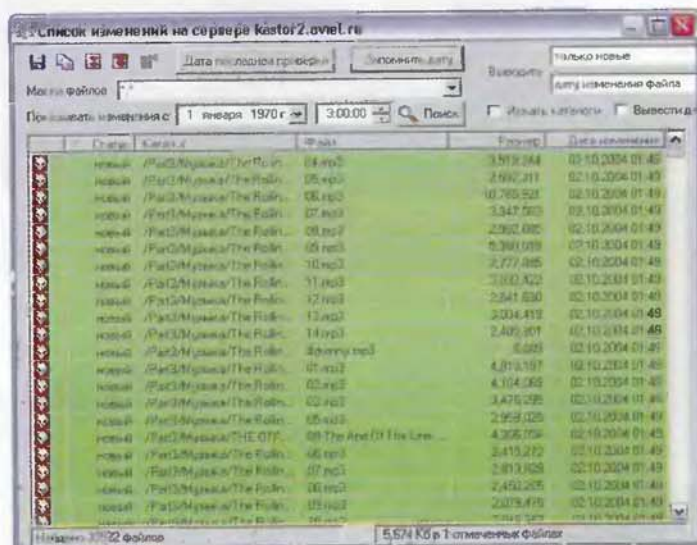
Список изменений на сервере kestor2.oviel.ru

Дата последней проверки | Запомнить дату

Выводить: только новые
дату изменения файла

Маска файлов: *.*

Показывать изменения с 1 января 1970 г. 3:00:00 Поиск

Искать каталоги | Выводить д

| Статус | Каталог | Файл | Размер | Дата изменения |
|---|---|---|---|---|
| новый | /Pat3/Музыка/The Rollin... | 04.mp3 | 3,519,244 | 02.10.2004 01:49 |
| новый | /Pat3/Музыка/The Rollin... | 05.mp3 | 2,692,311 | 02.10.2004 01:49 |
| новый | /Pat3/Музыка/The Rollin... | 06.mp3 | 10,769,531 | 02.10.2004 01:49 |
| новый | /Pat3/Музыка/The Rollin... | 07.mp3 | 3,347,503 | 02.10.2004 01:49 |
| новый | /Pat3/Музыка/The Rollin... | 08.mp3 | 2,562,085 | 02.10.2004 01:49 |
| новый | /Pat3/Музыка/The Rollin... | 09.mp3 | 5,360,059 | 02.10.2004 01:49 |
| новый | /Pat3/Музыка/The Rollin... | 10.mp3 | 2,777,085 | 02.10.2004 01:49 |
| новый | /Pat3/Музыка/The Rollin... | 11.mp3 | 3,002,422 | 02.10.2004 01:49 |
| новый | /Pat3/Музыка/The Rollin... | 12.mp3 | 2,841,830 | 02.10.2004 01:49 |
| новый | /Pat3/Музыка/The Rollin... | 13.mp3 | 3,004,419 | 02.10.2004 01:49 |
| новый | /Pat3/Музыка/The Rollin... | 14.mp3 | 2,405,801 | 02.10.2004 01:49 |
| новый | /Pat3/Музыка/The Rollin... | dummy.mp3 | 6,089 | 02.10.2004 01:49 |
| новый | /Pat3/Музыка/The Rollin... | 01.mp3 | 4,813,197 | 02.10.2004 01:49 |
| новый | /Pat3/Музыка/The Rollin... | 03.mp3 | 4,104,069 | 02.10.2004 01:49 |
| новый | /Pat3/Музыка/The Rollin... | 02.mp3 | 3,470,295 | 02.10.2004 01:49 |
| новый | /Pat3/Музыка/The Rollin... | 05.mp3 | 2,959,025 | 02.10.2004 01:49 |
| новый | /Pat3/Музыка/THE OTT... | 08 The Abel Of The Line... | 4,306,759 | 02.10.2004 01:49 |
| новый | /Pat3/Музыка/The Rollin... | 06.mp3 | 3,415,212 | 02.10.2004 01:49 |
| новый | /Pat3/Музыка/The Rollin... | 07.mp3 | 2,813,828 | 02.10.2004 01:49 |
| новый | /Pat3/Музыка/The Rollin... | 08.mp3 | 2,450,205 | 02.10.2004 01:49 |
| новый | /Pat3/Музыка/The Rollin... | 09.mp3 | 2,079,476 | 02.10.2004 01:49 |

Найдено 37032 файлов | 5,574 Кб в 1 отмеченных файлах